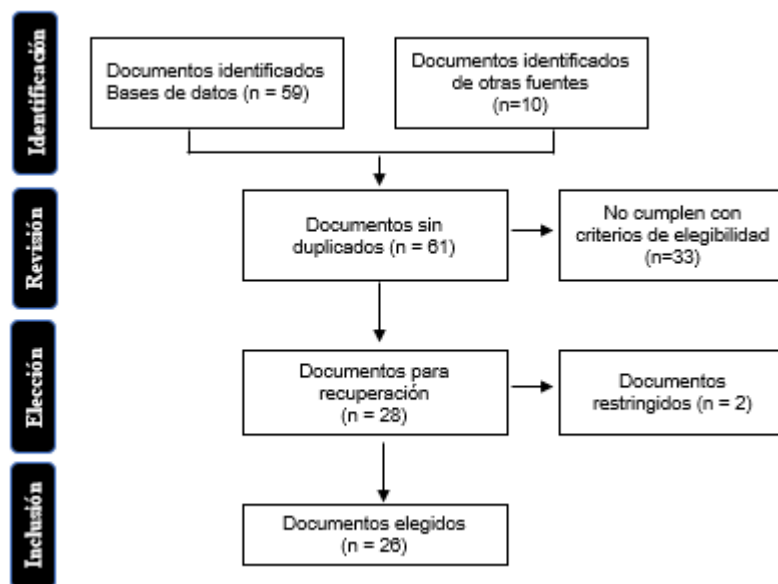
Identificación

Documentos identificados Bases de datos (n = 59)

Documentos identificados de otras fuentes (n=10)

Revisión

Documentos sin duplicados (n = 61)

No cumplen con criterios de elegibilidad (n=33)

Elección

Documentos para recuperación (n = 28)

Documentos restringidos (n = 2)

Inclusión

Documentos elegidos (n = 26)